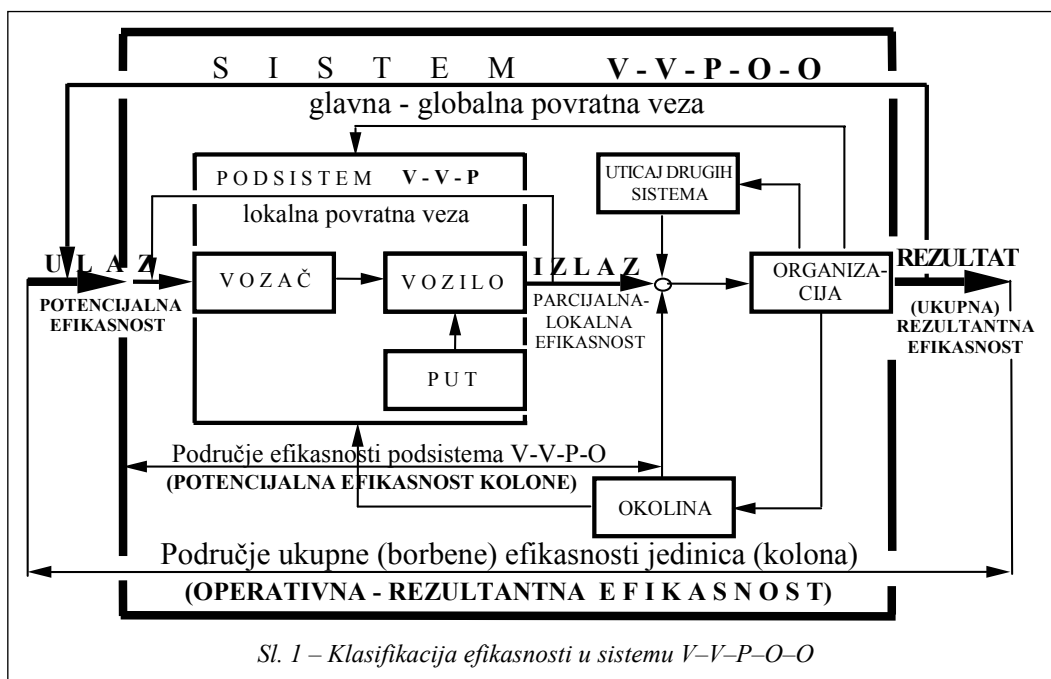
S I S T E M V - V - P - O - O

glavna - globalna povratna veza

P O D S I S T E M V - V - P

UTICAJ DRUGIH SISTEMA

lokalna povratna veza

U L A Z

V O Z A Č

V O Z I L O

I Z L A Z

ORGANIZA-CIJA

REZULTAT

POTENCIJALNA EFIKASNOST

PARCIJALNA-LOKALNA EFIKASNOST

(UKUPNA) REZULTANTNA EFIKASNOST

P U T

Područje efikasnosti podsistema V-V-P-O

(POTENCIJALNA EFIKASNOST KOLONE)

OKOLINA

Područje ukupne (borbene) efikasnosti jedinica (kolona)

(OPERATIVNA - REZULTANTNA E F I K A S N O S T)

Sl. 1 – Klasifikacija efikasnosti u sistemu V–V–P–O–O